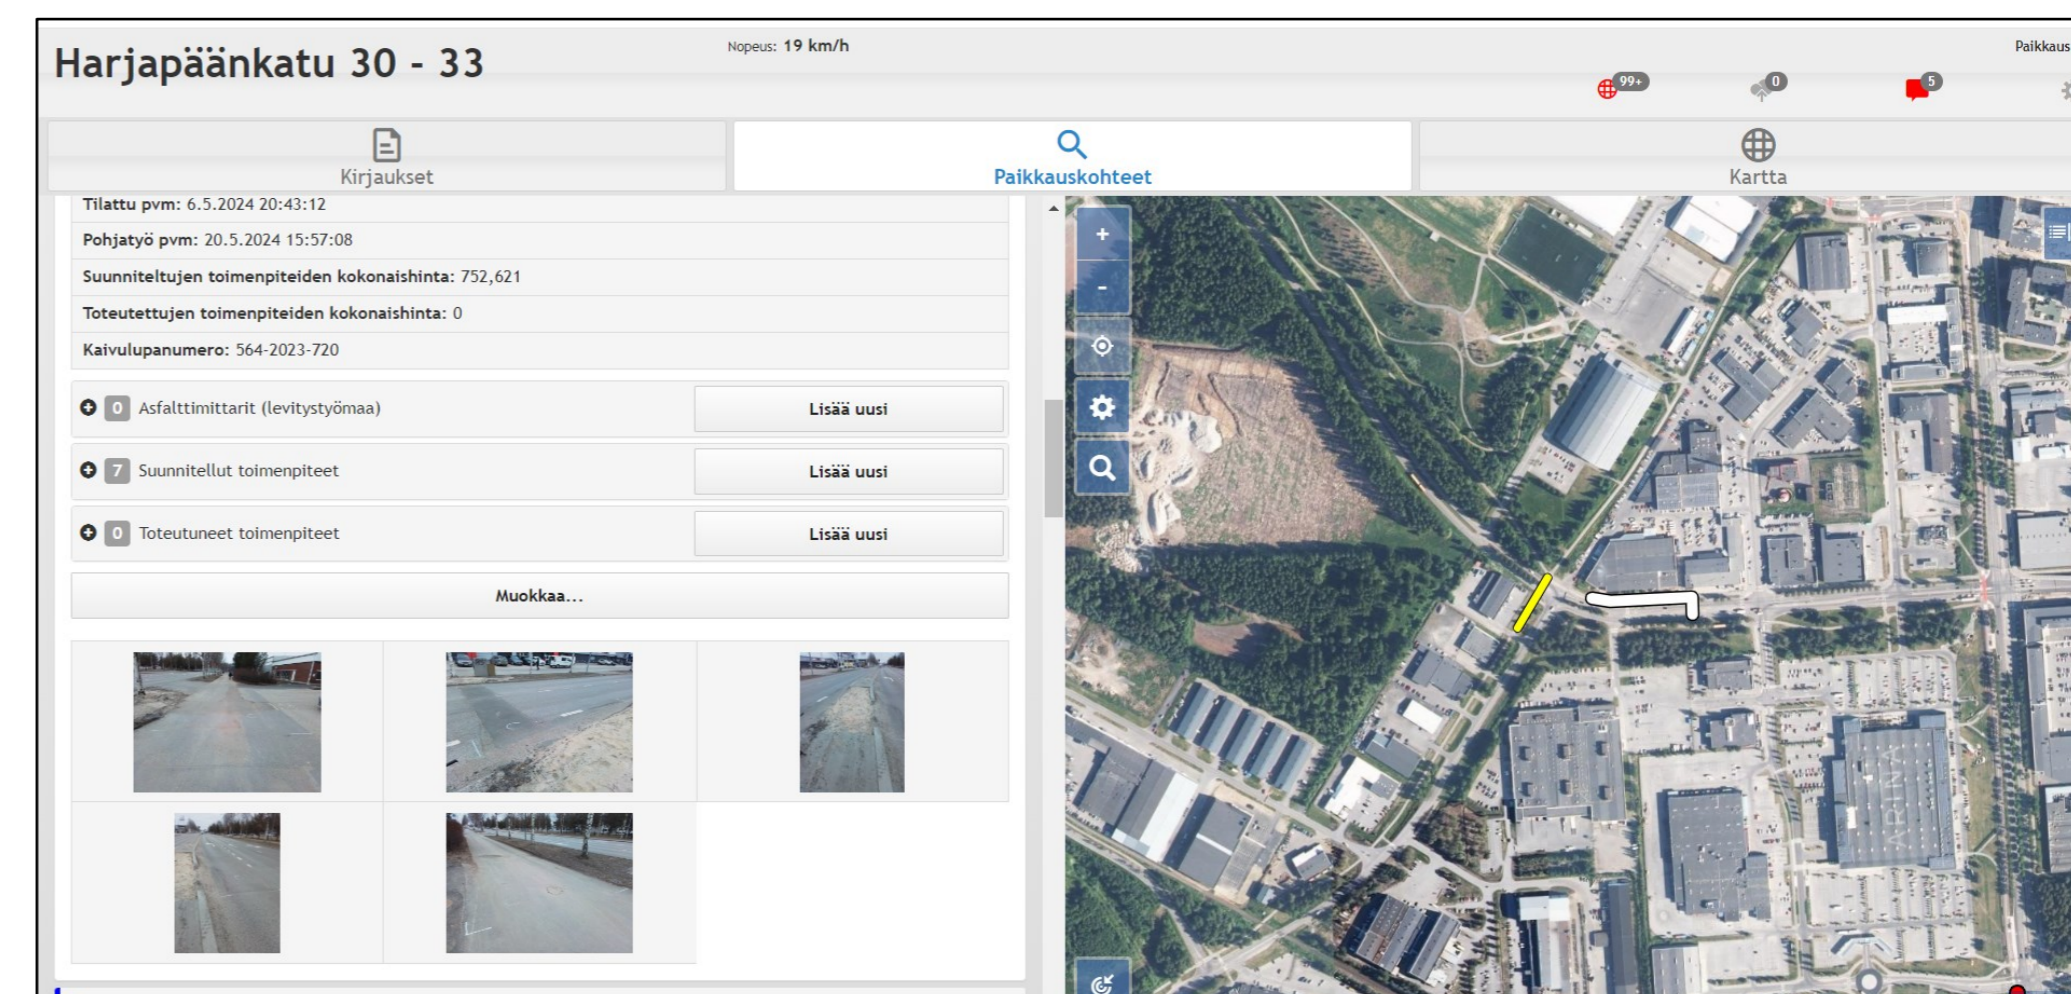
Harjapäänkatu 30 - 33

Nopeus: 19 km/h

Paikkaus

99+

0

5

Kirjaukset

Paikkauskohteet

Kartta

Tilattu pvm: 6.5.2024 20:43:12

Pohjatyö pvm: 20.5.2024 15:57:08

Suunniteltujen toimenpiteiden kokonaishinta: 752,621

Toteutettujen toimenpiteiden kokonaishinta: 0

Kaivulupanumero: 564-2023-720

0 Asfalttimittarit (levitystyömaa) Lisää uusi

7 Suunnitellut toimenpiteet Lisää uusi

0 Toteutuneet toimenpiteet Lisää uusi

Muokkaa...

+

-

ARINA